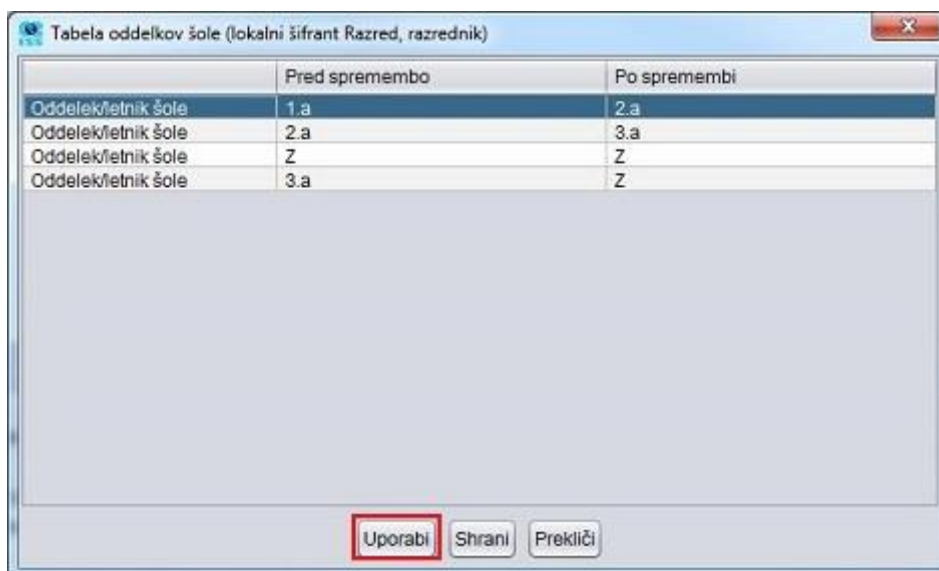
Tabela oddelkov šole (lokalni šifrant Razred, razrednik)

| | Pred spremembo | Po spremembi |
|---|---|---|
| Oddelek/letnik šole | 1.a | 2.a |
| Oddelek/letnik šole | 2.a | 3.a |
| Oddelek/letnik šole | Z | Z |
| Oddelek/letnik šole | 3.a | Z |

Uporabi Shrani Prekliči